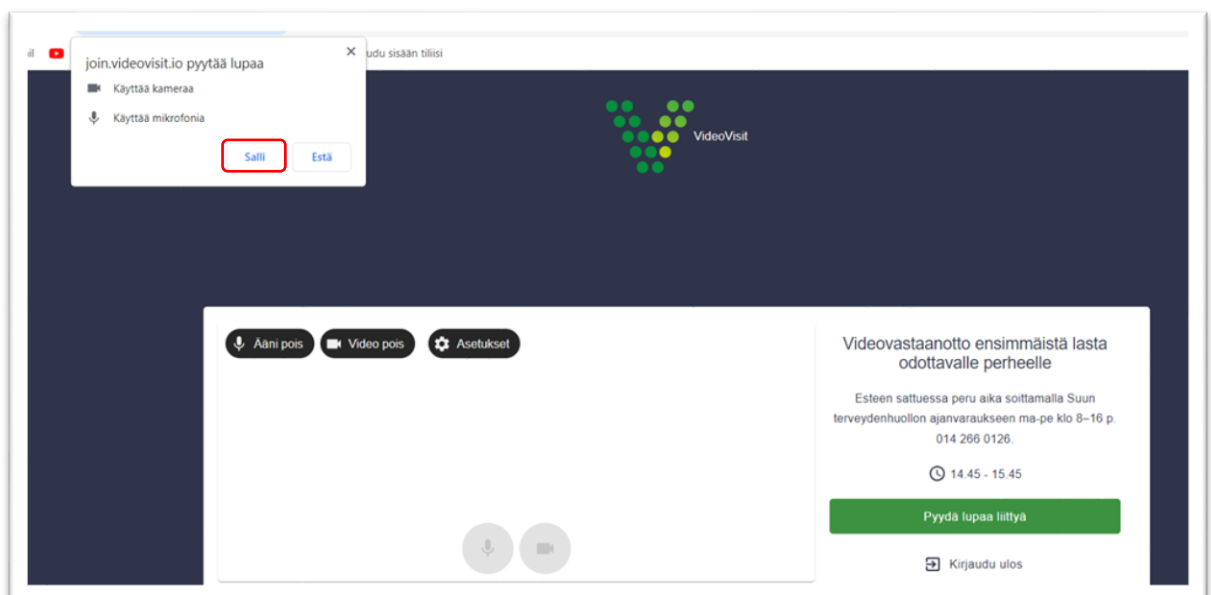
il

udu sisään tiliisi

join.videovisit.io pyytää lupaa

Käyttää kameraa

Käyttää mikrofonia

Salli

Estä

VideoVisit

Ääni pois

Video pois

Asetukset

Videovastaanotto ensimmäistä lasta odottavalle perheelle

Esteen sattuessa peru aika soittamalla Suun terveydenhuollon ajanvaraukseen ma-pe klo 8–16 p. 014 266 0126.

14.45 - 15.45

Pyydä lupaa liittyä

Kirjaudu ulos